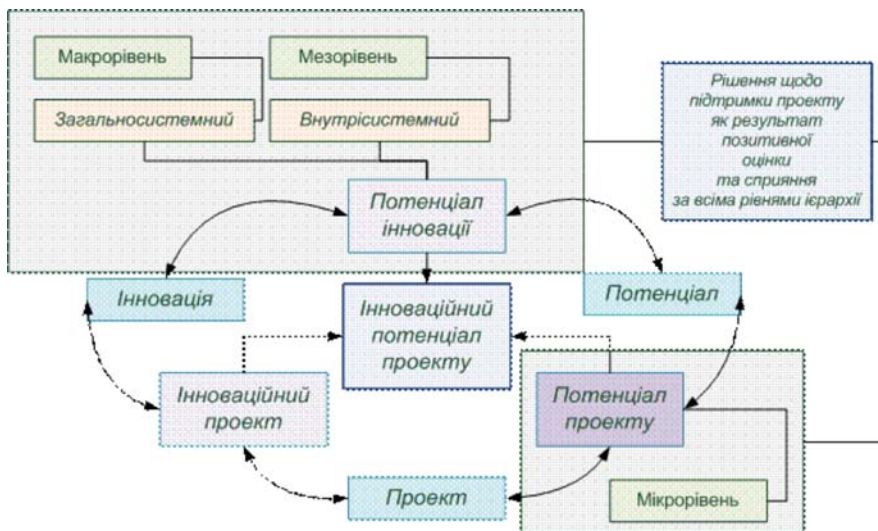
Макрорівень

Мезорівень

Загальносистемний

Внутрісистемний

Рішення щодо підтримки проекту як результат позитивної оцінки та сприяння за всіма рівнями ієрархії

Потенціал інновації

Інновація

Інноваційний потенціал проекту

Потенціал

Інноваційний проект

Потенціал проекту

Проект

Мікрорівень